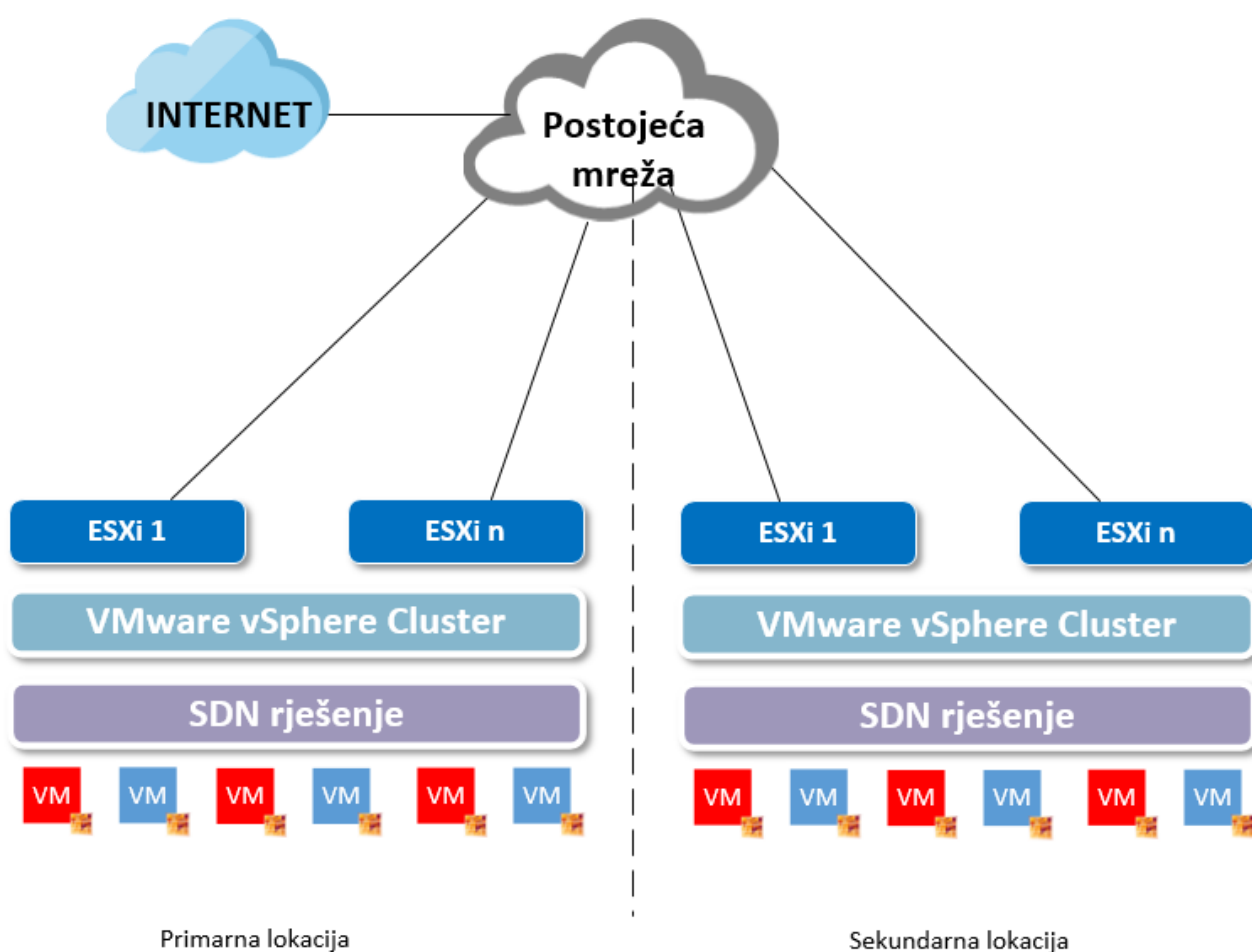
INTERNET

Postojeća mreža

ESXi 1

ESXi n

VMware vSphere Cluster

SDN rješenje

VM VM VM VM VM VM

ESXi 1

ESXi n

VMware vSphere Cluster

SDN rješenje

VM VM VM VM VM VM

Primarna lokacija

Sekundarna lokacija